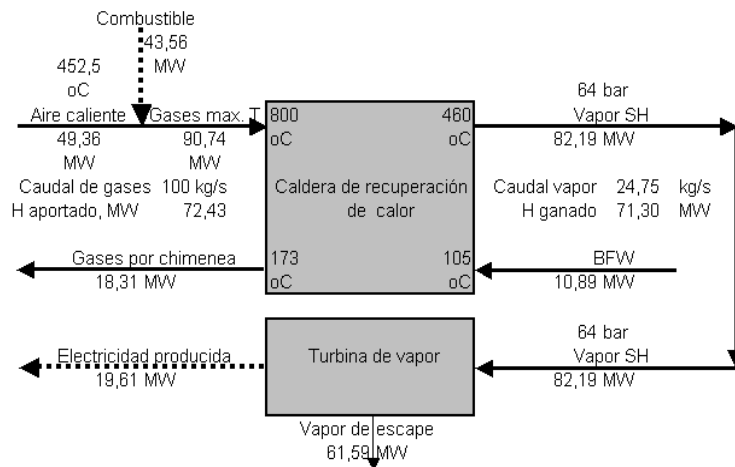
Combustible
43,56
MW

452,5
oC

Aire caliente
49,36
MW

Gases max. T
90,74
MW

Caudal de gases 100 kg/s
H aportado, MW 72,43

800
oC

460
oC

Caldera de recuperación de calor

173
oC

105
oC

64 bar
Vapor SH
82,19 MW

Caudal vapor 24,75 kg/s
H ganado 71,30 MW

Gases por chimenea
18,31 MW

BFW
10,89 MW

64 bar
Vapor SH
82,19 MW

Turbina de vapor

Electricidad producida
19,61 MW

Vapor de escape
61,59 MW